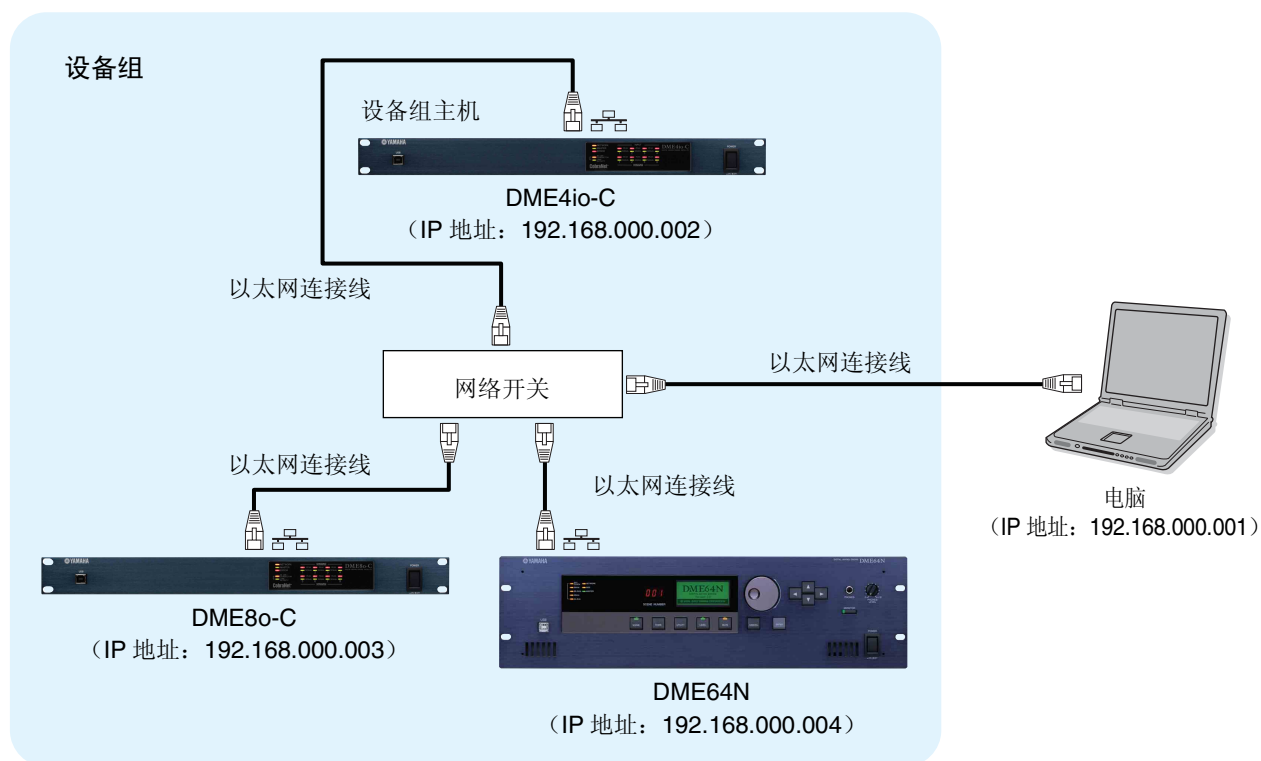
设备组

设备组主机

DME4io-C
（IP 地址：192.168.000.002）

以太网连接线

网络开关

以太网连接线

以太网连接线

以太网连接线

电脑
（IP 地址：192.168.000.001）

DME8o-C
（IP 地址：192.168.000.003）

DME64N
（IP 地址：192.168.000.004）